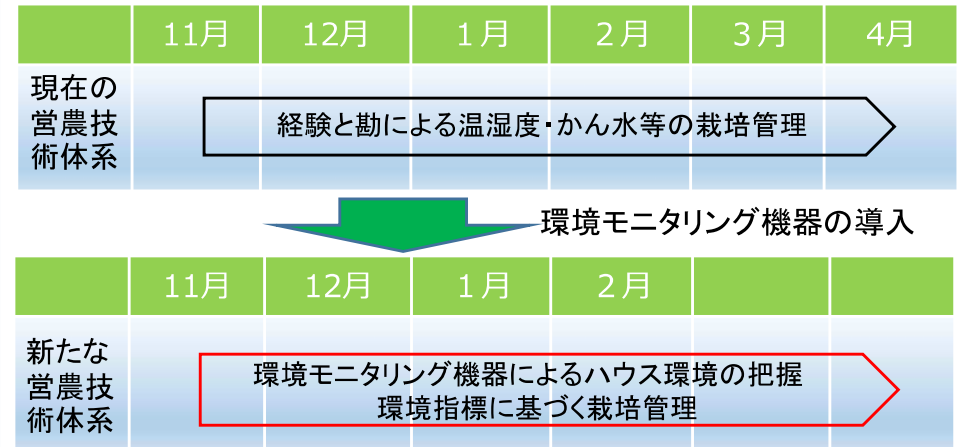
|  | 11月 | 12月 | 1月 | 2月 | 3月 | 4月 |
|---|---|---|---|---|---|---|
| 現在の営農技術体系 | 経験と勘による温湿度・かん水等の栽培管理 | | | | | |

環境モニタリング機器の導入

|  | 11月 | 12月 | 1月 | 2月 |  |  |
|---|---|---|---|---|---|---|
| 新たな営農技術体系 | 環境モニタリング機器によるハウス環境の把握 環境指標に基づく栽培管理 | | | | | |